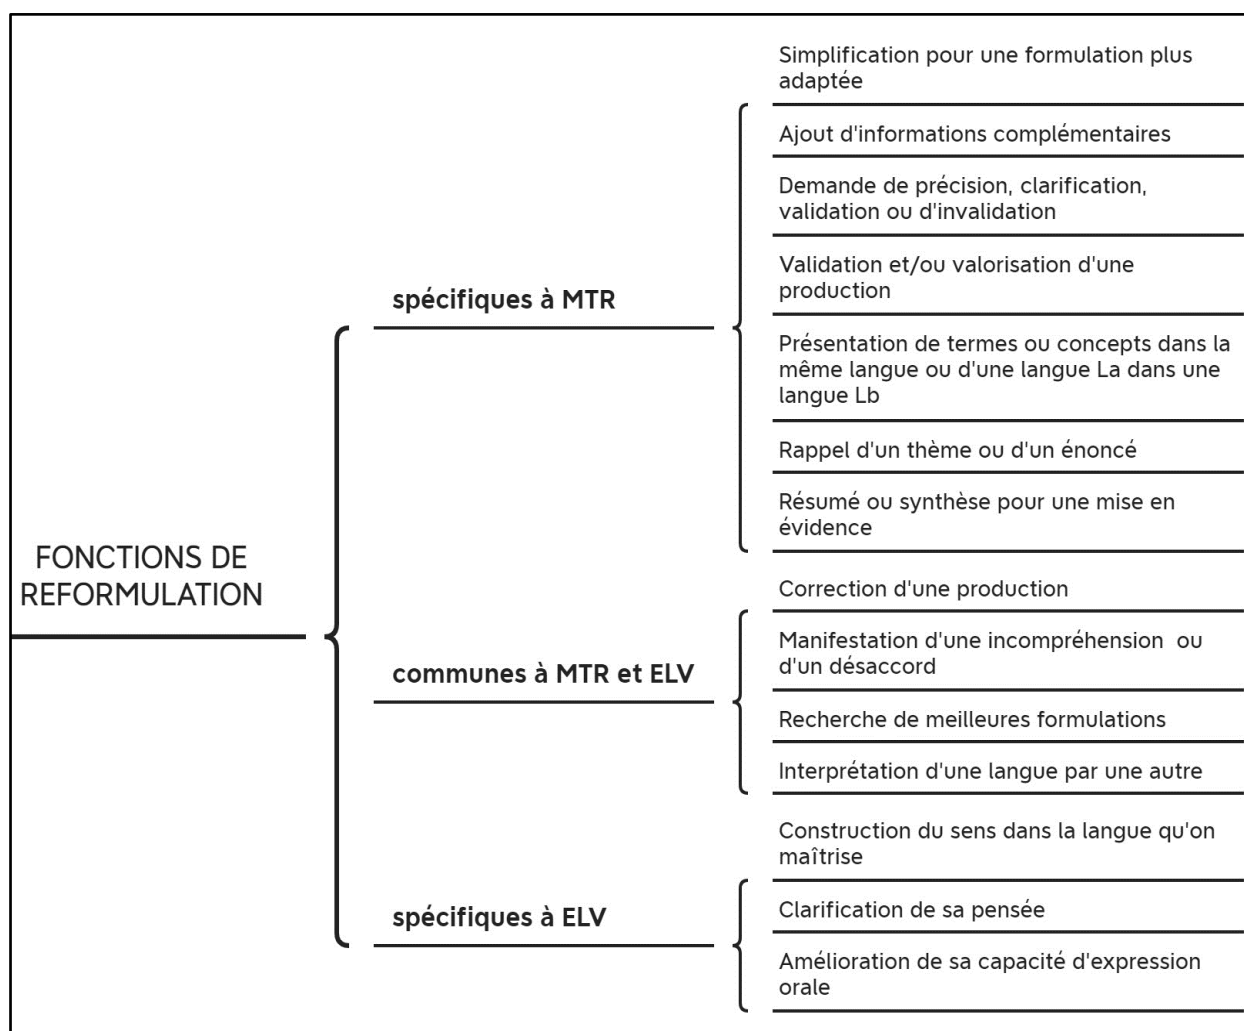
FONCTIONS DE REFORMULATION

spécifiques à MTR

Simplification pour une formulation plus adaptée

Ajout d'informations complémentaires

Demande de précision, clarification, validation ou d'invalidation

Validation et/ou valorisation d'une production

Présentation de termes ou concepts dans la même langue ou d'une langue La dans une langue Lb

Rappel d'un thème ou d'un énoncé

Résumé ou synthèse pour une mise en évidence

communes à MTR et ELV

Correction d'une production

Manifestation d'une incompréhension ou d'un désaccord

Recherche de meilleures formulations

Interprétation d'une langue par une autre

spécifiques à ELV

Construction du sens dans la langue qu'on maîtrise

Clarification de sa pensée

Amélioration de sa capacité d'expression orale